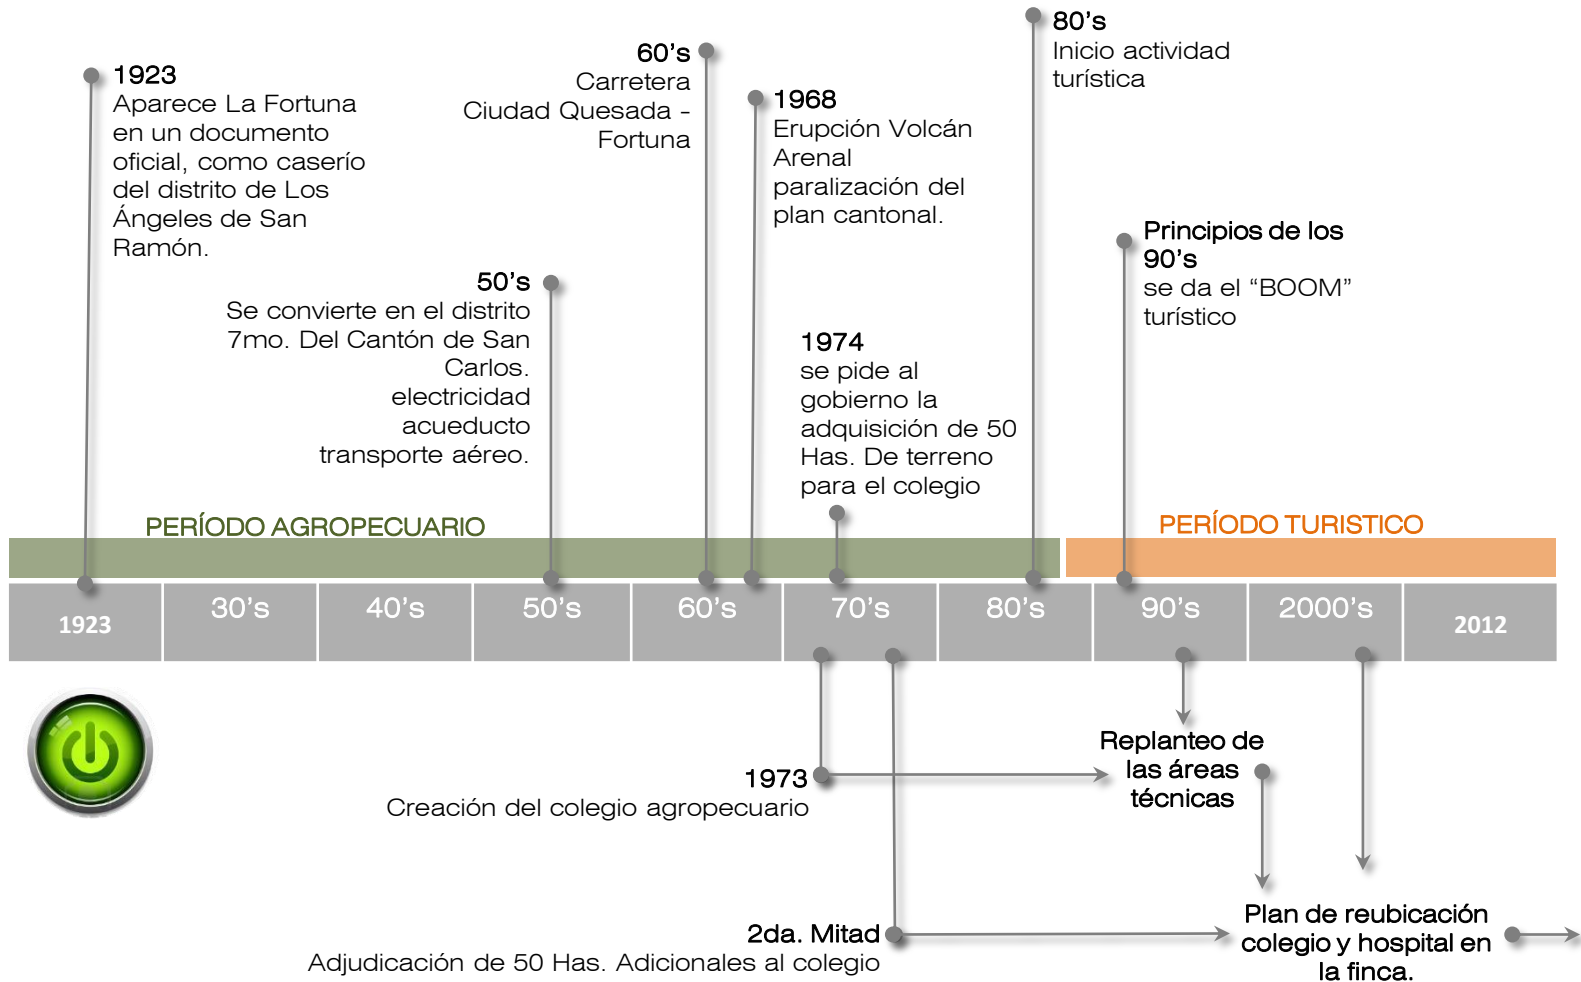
1923
Aparece La Fortuna en un documento oficial, como caserío del distrito de Los Ángeles de San Ramón.

60's
Carretera Ciudad Quesada - Fortuna

1968
Erupción Volcán Arenal paralización del plan cantonal.

80's
Inicio actividad turística

Principios de los 90's
se da el "BOOM" turístico

50's
Se convierte en el distrito 7mo. Del Cantón de San Carlos.
electricidad
acueducto
transporte aéreo.

1974
se pide al gobierno la adquisición de 50 Has. De terreno para el colegio

PERÍODO AGROPECUARIO

PERÍODO TURISTICO

| 1923 | 30's | 40's | 50's | 60's | 70's | 80's | 90's | 2000's | 2012 |
|---|---|---|---|---|---|---|---|---|---|

Replanteo de las áreas técnicas

1973
Creación del colegio agropecuario

Plan de reubicación colegio y hospital en la finca.

2da. Mitad
Adjudicación de 50 Has. Adicionales al colegio